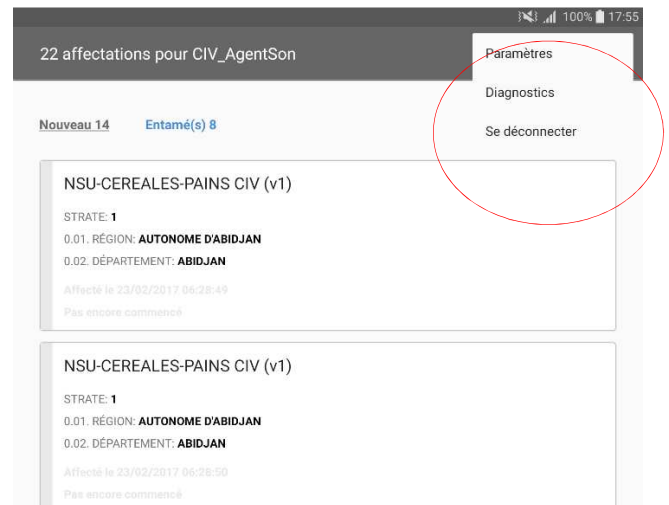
100% 17:55

22 affectations pour CIV_AgentSon

Paramètres

Diagnostics

Se déconnecter

Nouveau 14 Entamé(s) 8

NSU-CEREALES-PAINS CIV (v1)

STRATE: 1

0.01. RÉGION: AUTONOME D'ABIDJAN

0.02. DÉPARTEMENT: ABIDJAN

Affecté le 23/02/2017 06:28:49

Pas encore commencé

NSU-CEREALES-PAINS CIV (v1)

STRATE: 1

0.01. RÉGION: AUTONOME D'ABIDJAN

0.02. DÉPARTEMENT: ABIDJAN

Affecté le 23/02/2017 06:28:50

Pas encore commencé